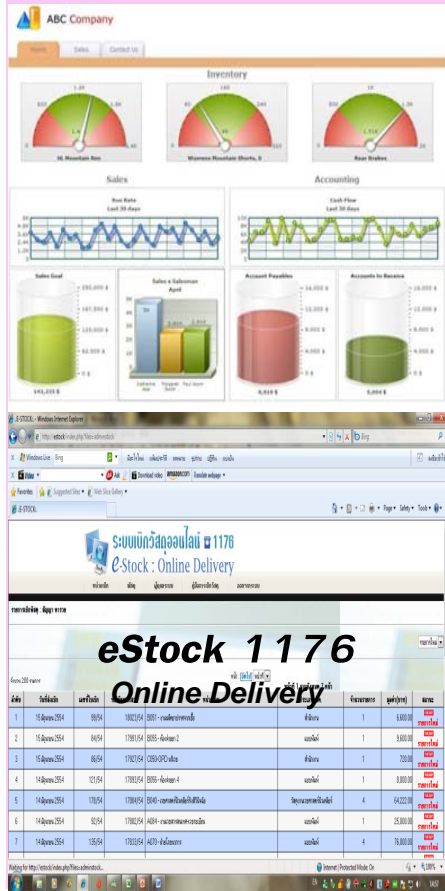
ABC Company

Home Sales Contact Us

Inventory

ML Mountain Rim

Womens Mountain Shorts, S

Rear Brakes

Sales

Accounting

Run Rate
Last 30 days

Cash Flow
Last 30 days

Sales Goal

Sales a Salesman
April

Account Payables

Accounts to Receive

E-STOCK - Windows Internet Explorer

http://estock/index.php?fda=adminstock

Bing

Windows Live Bing

Download video

Favorites Suggested Sites Web Slice Gallery

E-STOCK

Page Safety Tools

ระบบเบิกวัสดุออนไลน์ 1176
e-Stock : Online Delivery

eStock 1176
Online Delivery

| ลำดับ | วันที่เบิก | เลขที่ใบเบิก | | | | จำนวน | มูลค่า(บาท) | สถานะ |
|---|---|---|---|---|---|---|---|---|
| 1 | 15 มิถุนายน 2554 | 99/54 | 18023/54 | B051 - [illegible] | สำนักงาน | 1 | 5,600.00 | |
| 2 | 15 มิถุนายน 2554 | 84/54 | 17891/54 | B055 - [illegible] 2 | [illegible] | 1 | 9,600.00 | |
| 3 | 15 มิถุนายน 2554 | 86/54 | 17927/54 | C050-DPD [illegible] | สำนักงาน | 1 | 720.00 | |
| 4 | 14 มิถุนายน 2554 | 121/54 | 17893/54 | B056 - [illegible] 4 | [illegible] | 1 | 8,000.00 | |
| 5 | 14 มิถุนายน 2554 | 176/54 | 17884/54 | B040 - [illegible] | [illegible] | 4 | 64,222.00 | |
| 6 | 14 มิถุนายน 2554 | 92/54 | 17882/54 | A084 - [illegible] | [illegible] | 1 | 9,600.00 | |
| 7 | 14 มิถุนายน 2554 | 135/54 | 17833/54 | A070 - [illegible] | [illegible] | 4 | 76,800.00 | |

Waiting for http://estock/index.php?fda=adminstock...

Internet | Protected Mode: On

100%